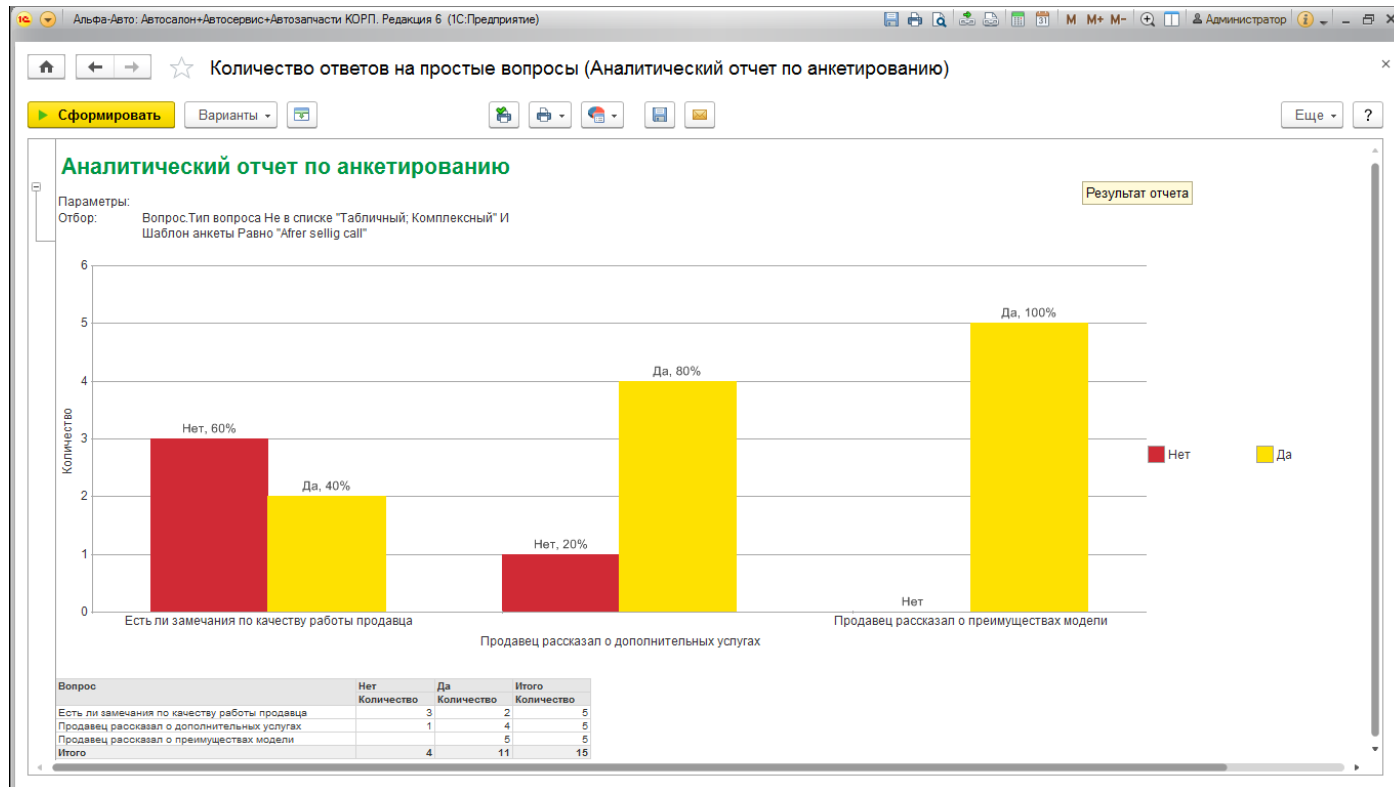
Альфа-Авто: Автосалон+Автосервис+Автозапчасти КОРП. Редакция 6 (1С:Предприятие)
M M+ M- Администратор

Количество ответов на простые вопросы (Аналитический отчет по анкетированию)

Сформировать Варианты Еще ?

Аналитический отчет по анкетированию

Результат отчета

Параметры:
Отбор: Вопрос.Тип вопроса Не в списке "Табличный; Комплексный" И Шаблон анкеты Равно "Afrer sellig call"

6
5
4
3
2
1
0
Количество

Нет, 60%
Да, 40%
Нет, 20%
Да, 80%
Нет
Да, 100%

Есть ли замечания по качеству работы продавца
Продавец рассказал о дополнительных услугах
Продавец рассказал о преимуществах модели

Нет
Да

| Вопрос | Нет | Да | Итого |
|---|---|---|---|
| | Количество | Количество | Количество |
| Есть ли замечания по качеству работы продавца | 3 | 2 | 5 |
| Продавец рассказал о дополнительных услугах | 1 | 4 | 5 |
| Продавец рассказал о преимуществах модели | | 5 | 5 |
| Итого | 4 | 11 | 15 |